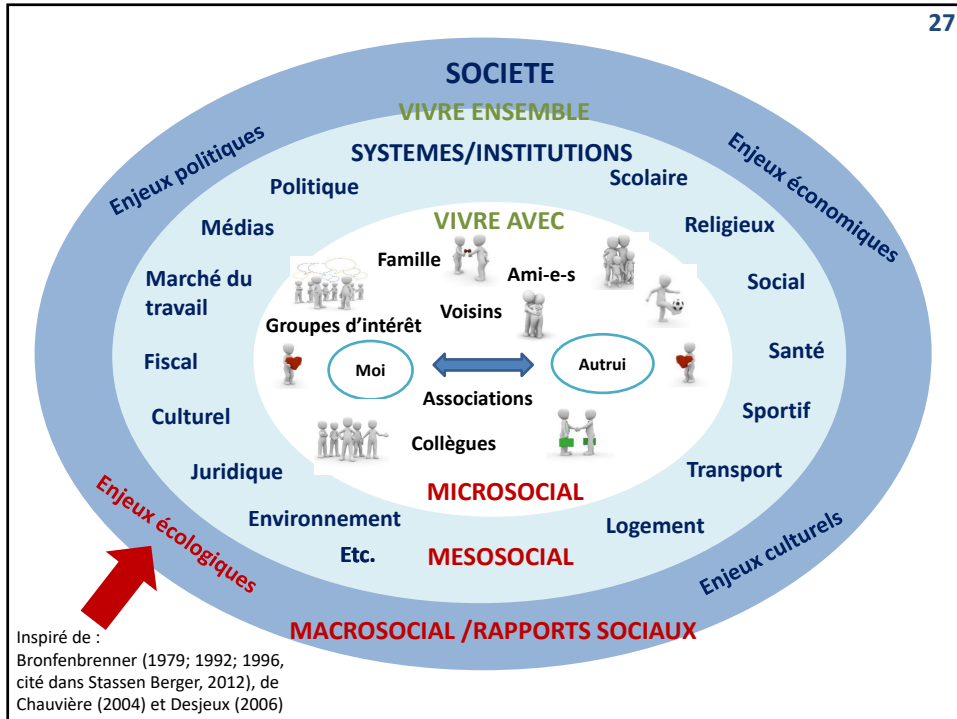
27

SOCIETE

VIVRE ENSEMBLE

SYSTEMES/INSTITUTIONS

Enjeux politiques

Enjeux économiques

Politique

Scolaire

Médias

Religieux

Marché du travail

Social

Fiscal

Santé

Culturel

Sportif

Juridique

Transport

Environnement

Logement

Etc.

VIVRE AVEC

Famille

Ami-e-s

Voisins

Groupes d'intérêt

Moi

Autrui

Associations

Collègues

MICROSOCIAL

MESOSOCIAL

Enjeux écologiques

Enjeux culturels

MACROSOCIAL /RAPPORTS SOCIAUX

Inspiré de :
Bronfenbrenner (1979; 1992; 1996, cité dans Stassen Berger, 2012), de Chauvière (2004) et Desjeux (2006)